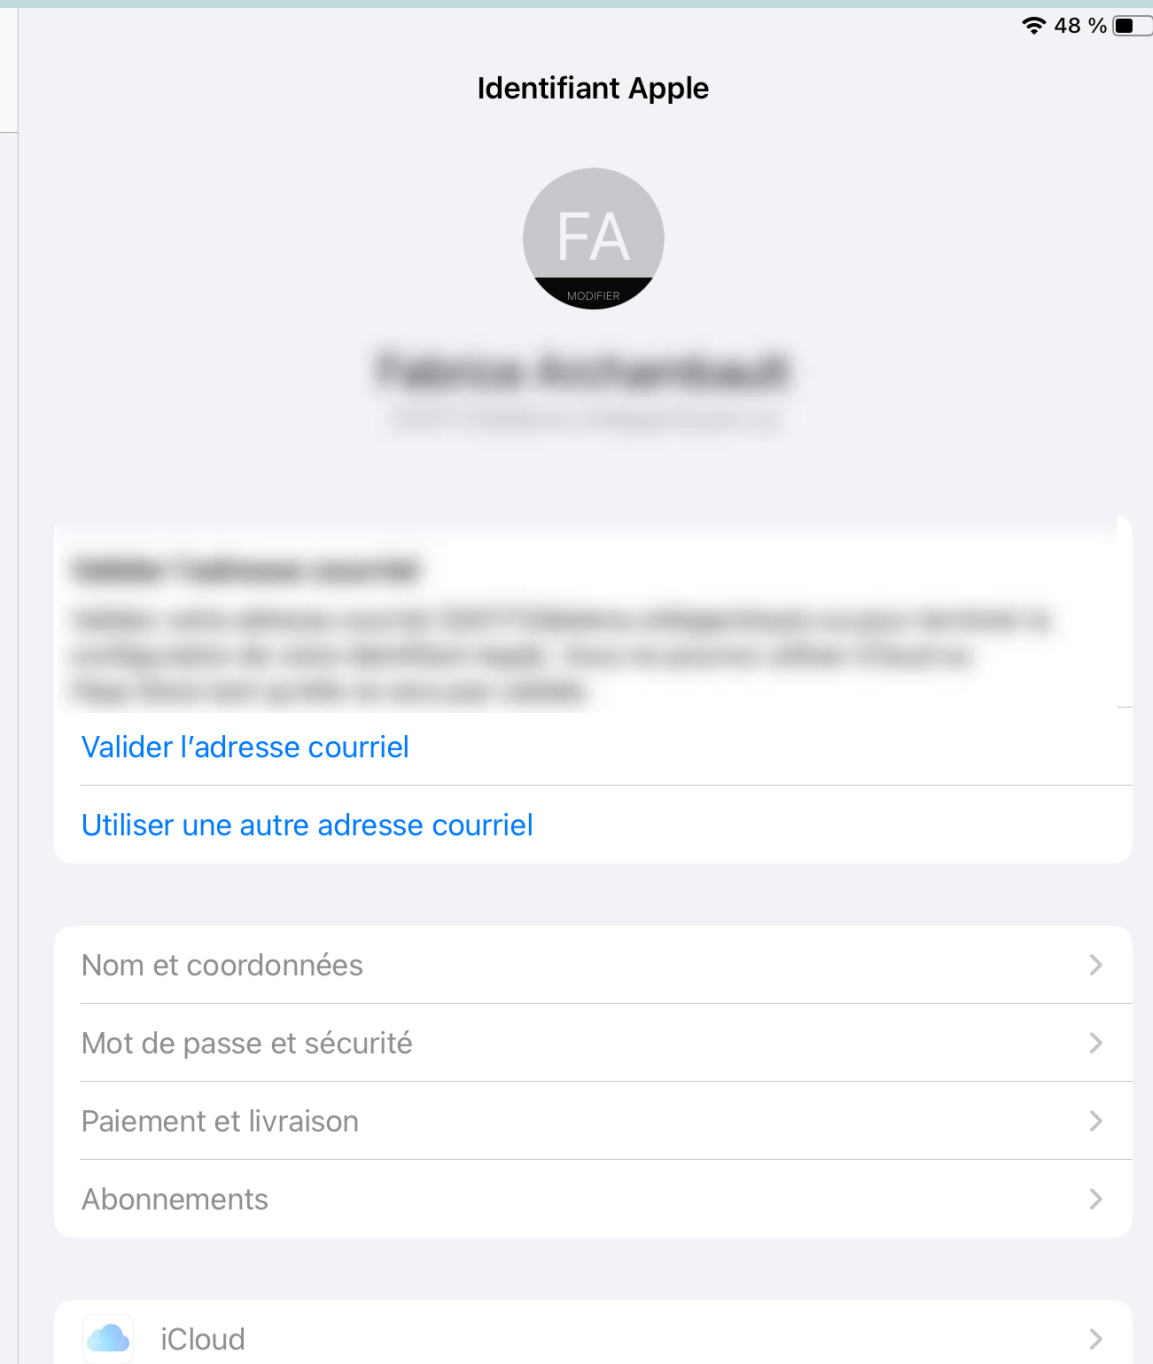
48 %

Identifiant Apple

FA

MODIFIER

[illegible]

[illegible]

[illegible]

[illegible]

Valider l’adresse courriel

Utiliser une autre adresse courriel

Nom et coordonnées

Mot de passe et sécurité

Paiement et livraison

Abonnements

iCloud